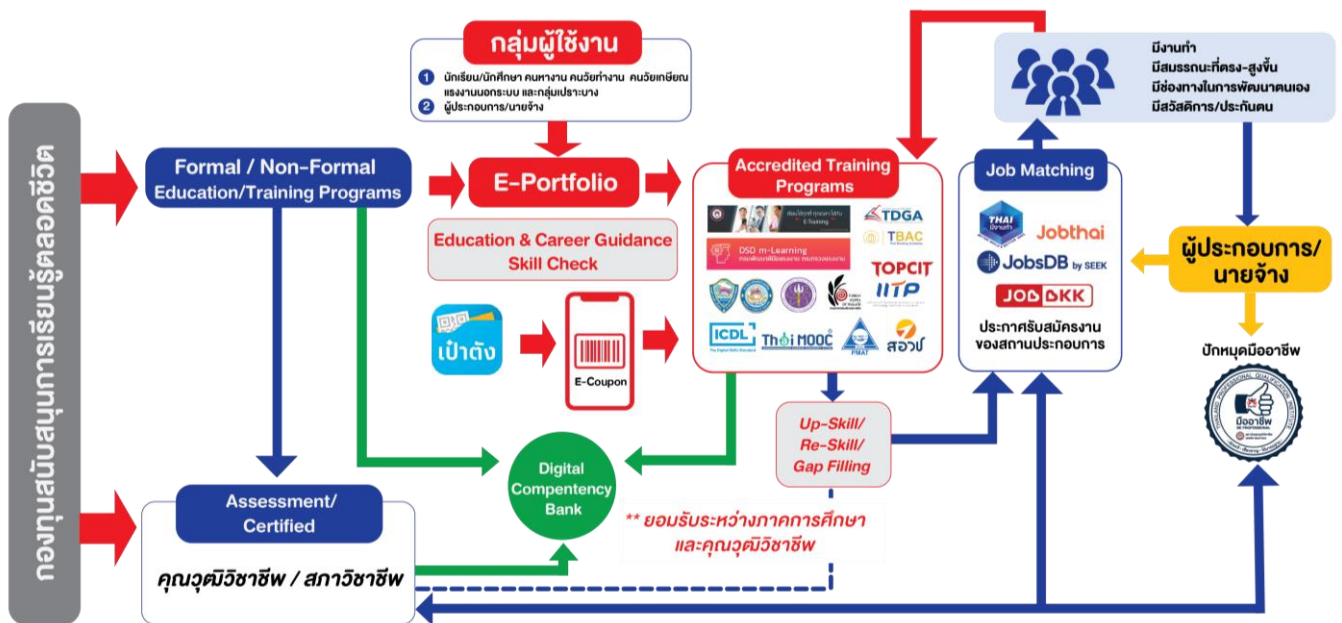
กองทุนสนับสนุนการเรียนรู้ตลอดชีวิต

กลุ่มผู้ใช้งาน

1 นักเรียน/นักศึกษา คนหางาน คนวัยทำงาน คนวัยเกษียณ แรงงานนอกระบบ และกลุ่มเปราะบาง
2 ผู้ประกอบการ/นายจ้าง

Formal / Non-Formal Education/Training Programs

E-Portfolio

Education & Career Guidance Skill Check

เป๋าตัง

E-Coupon

Accredited Training Programs

DSD m-Learning

TDGA

TBAC

TOPCIT

IITP

ICDL

Thai MOOC

PMAT

สอวช

Up-Skill/ Re-Skill/ Gap Filling

Job Matching

Jobthai

JobsDB by SEEK

JOBBKK

ประกาศรับสมัครงานของสถานประกอบการ

มีงานทำ
มีสมรรถนะที่ตรง-สูงขึ้น
มีช่องทางในการพัฒนาตนเอง
มีสวัสดิการ/ประกันตน

ผู้ประกอบการ/นายจ้าง

ปักหมุดมืออาชีพ

มืออาชีพ

Assessment/ Certified

คุณวุฒิวิชาชีพ / สภาวิชาชีพ

Digital Compentency Bank

** ยอมรับระหว่างภาคการศึกษาและคุณวุฒิวิชาชีพ